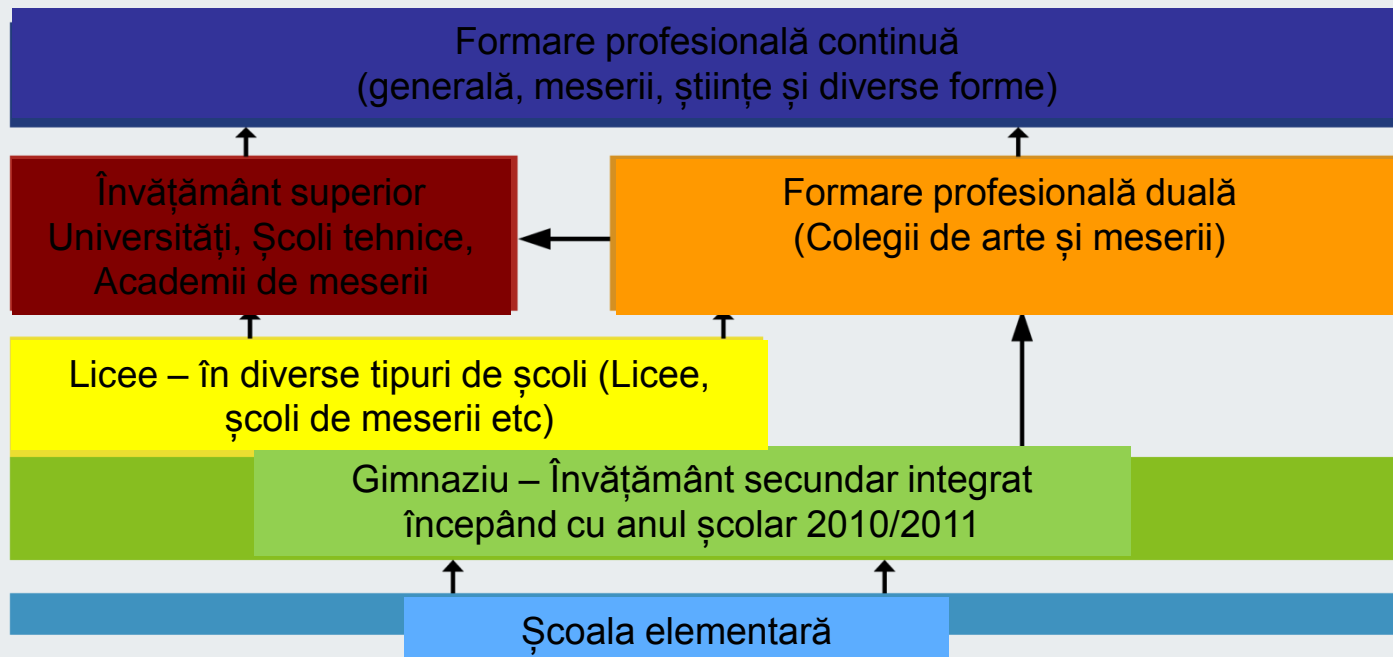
Formare profesională continuă
(generală, meserii, științe și diverse forme)

Învățământ superior
Universități, Școli tehnice,
Academii de meserii

Formare profesională duală
(Colegii de arte și meserii)

Licee – în diverse tipuri de școli (Licee, școli de meserii etc)

Gimnaziu – Învățământ secundar integrat începând cu anul școlar 2010/2011

Școala elementară